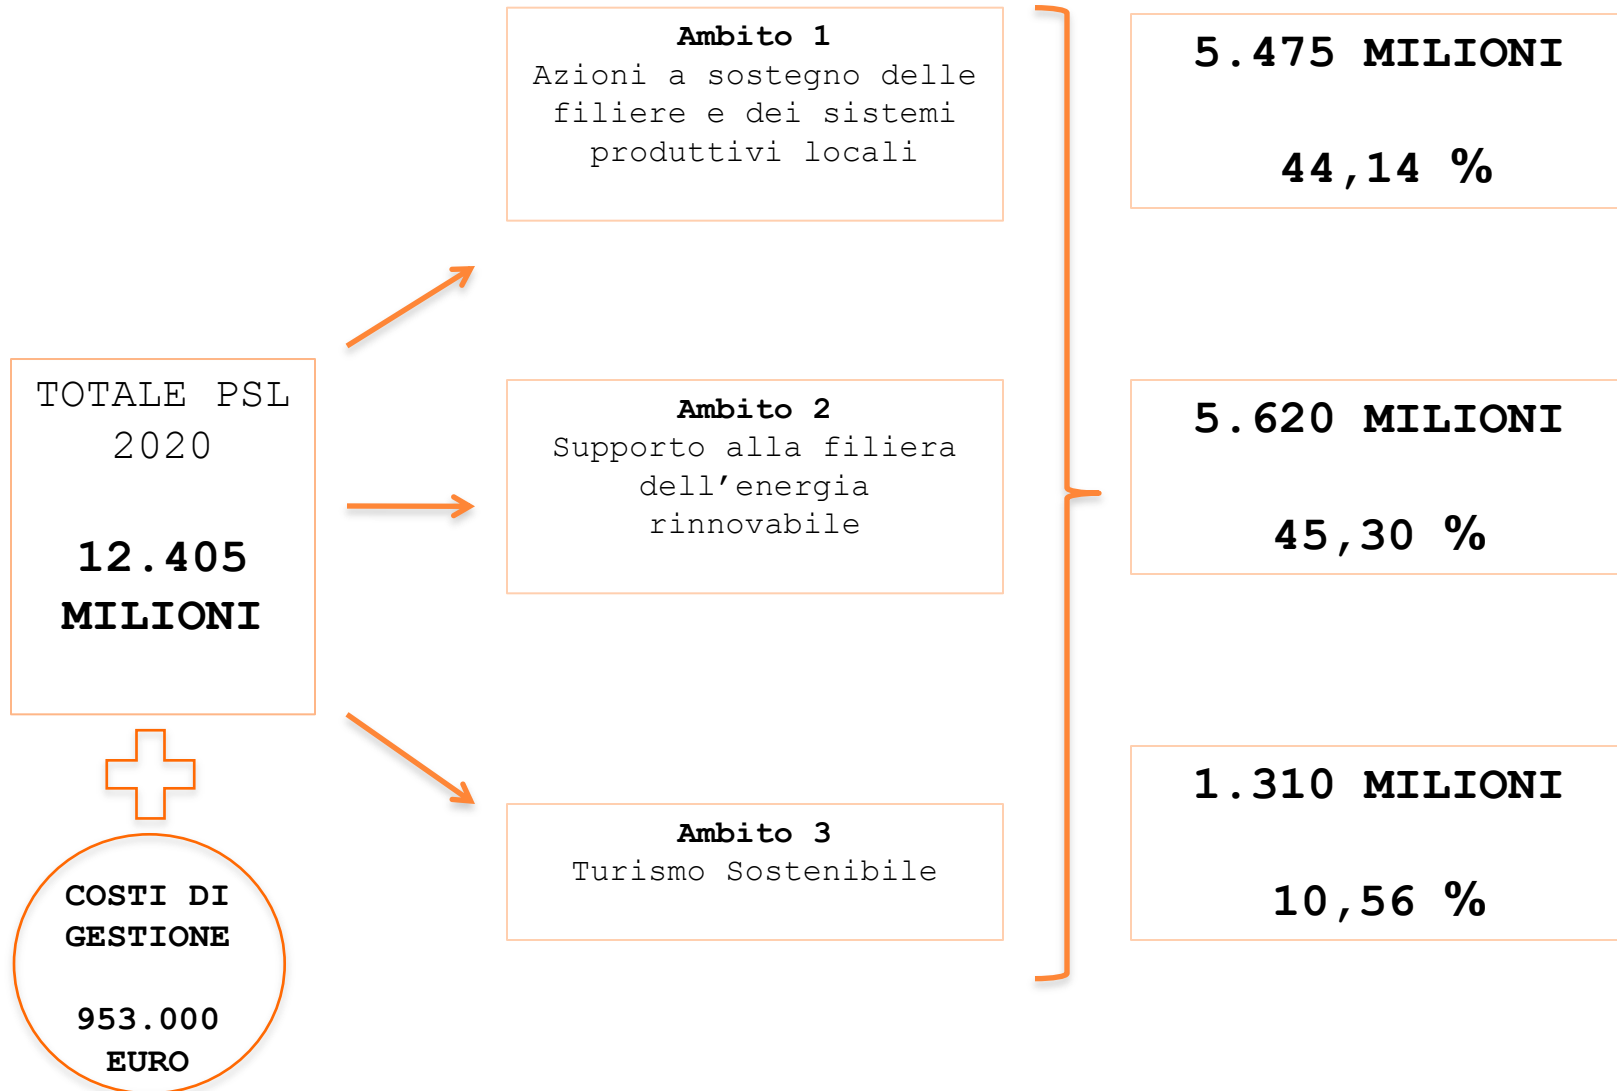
TOTALE PSL 2020

12.405 MILIONI

COSTI DI GESTIONE

953.000 EURO

Ambito 1
Azioni a sostegno delle filiere e dei sistemi produttivi locali

Ambito 2
Supporto alla filiera dell'energia rinnovabile

Ambito 3
Turismo Sostenibile

5.475 MILIONI

44,14 %

5.620 MILIONI

45,30 %

1.310 MILIONI

10,56 %